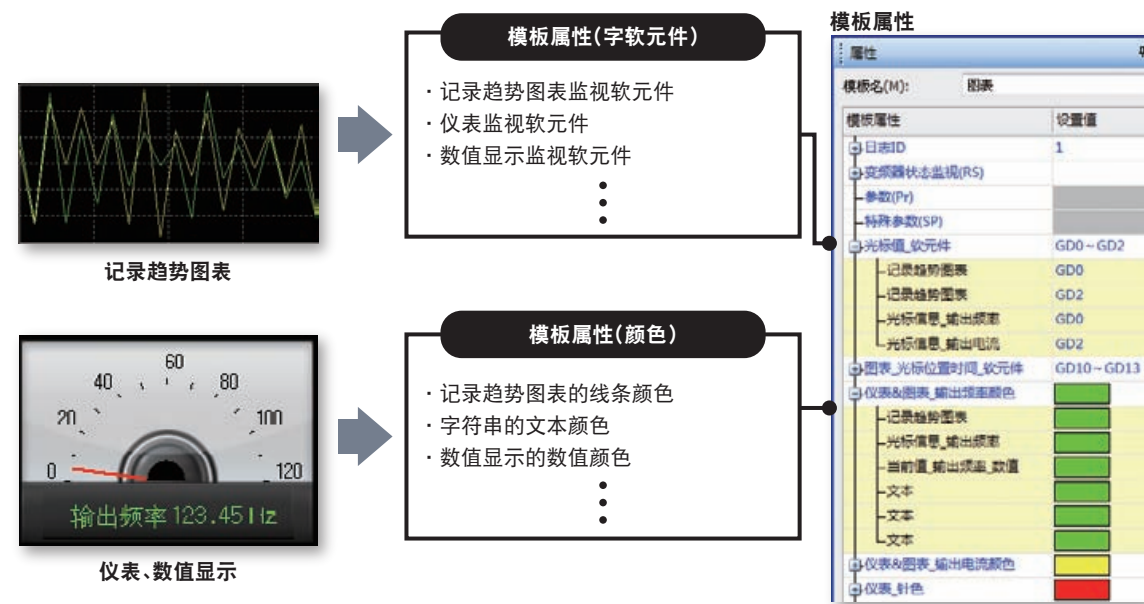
记录趋势图表

模板属性(字软元件)

· 记录趋势图表监视软元件
· 仪表监视软元件
· 数值显示监视软元件
⋮

模板属性

属性

模板名(M): 图表

| 模板属性 | 设置值 |
|---|---|
| 日志ID | 1 |
| 变频器状态监视(RS) | |
| 参数(Pr) | |
| 特殊参数(SP) | |
| 光标值_软元件 | GD0~GD2 |
| 记录趋势图表 | GD0 |
| 记录趋势图表 | GD2 |
| 光标信息_输出频率 | GD0 |
| 光标信息_输出电流 | GD2 |
| 图表_光标位置时间_软元件 | GD10~GD13 |
| 仪表&图表_输出频率颜色 | |
| 记录趋势图表 | |
| 光标信息_输出频率 | |
| 当前值_输出频率_数值 | |
| 文本 | |
| 文本 | |
| 文本 | |
| 仪表&图表_输出电流颜色 | |
| 仪表_针色 | |

0 20 40 60 80 100 120

输出频率 123.45Hz

仪表、数值显示

模板属性(颜色)

· 记录趋势图表的线条颜色
· 字符串的文本颜色
· 数值显示的数值颜色
⋮